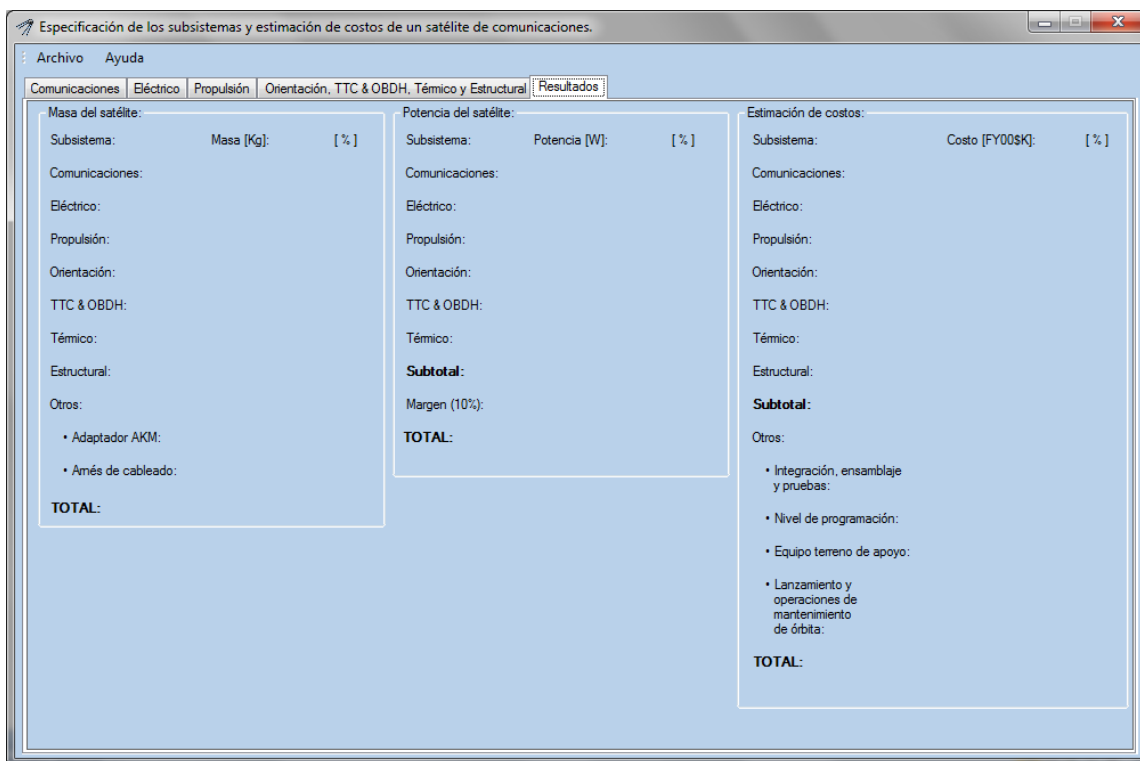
Especificación de los subsistemas y estimación de costos de un satélite de comunicaciones.

Archivo Ayuda

Comunicaciones | Eléctrico | Propulsión | Orientación, TTC & OBDH, Térmico y Estructural | Resultados

Masa del satélite:

Subsistema: Masa [Kg]: [ % ]

Comunicaciones:

Eléctrico:

Propulsión:

Orientación:

TTC & OBDH:

Térmico:

Estructural:

Otros:

• Adaptador AKM:

• Arnés de cableado:

TOTAL:

Potencia del satélite:

Subsistema: Potencia [W]: [ % ]

Comunicaciones:

Eléctrico:

Propulsión:

Orientación:

TTC & OBDH:

Térmico:

Subtotal:

Margen (10%):

TOTAL:

Estimación de costos:

Subsistema: Costo [FY00$K]: [ % ]

Comunicaciones:

Eléctrico:

Propulsión:

Orientación:

TTC & OBDH:

Térmico:

Estructural:

Subtotal:

Otros:

• Integración, ensamblaje y pruebas:

• Nivel de programación:

• Equipo terreno de apoyo:

• Lanzamiento y operaciones de mantenimiento de órbita:

TOTAL: